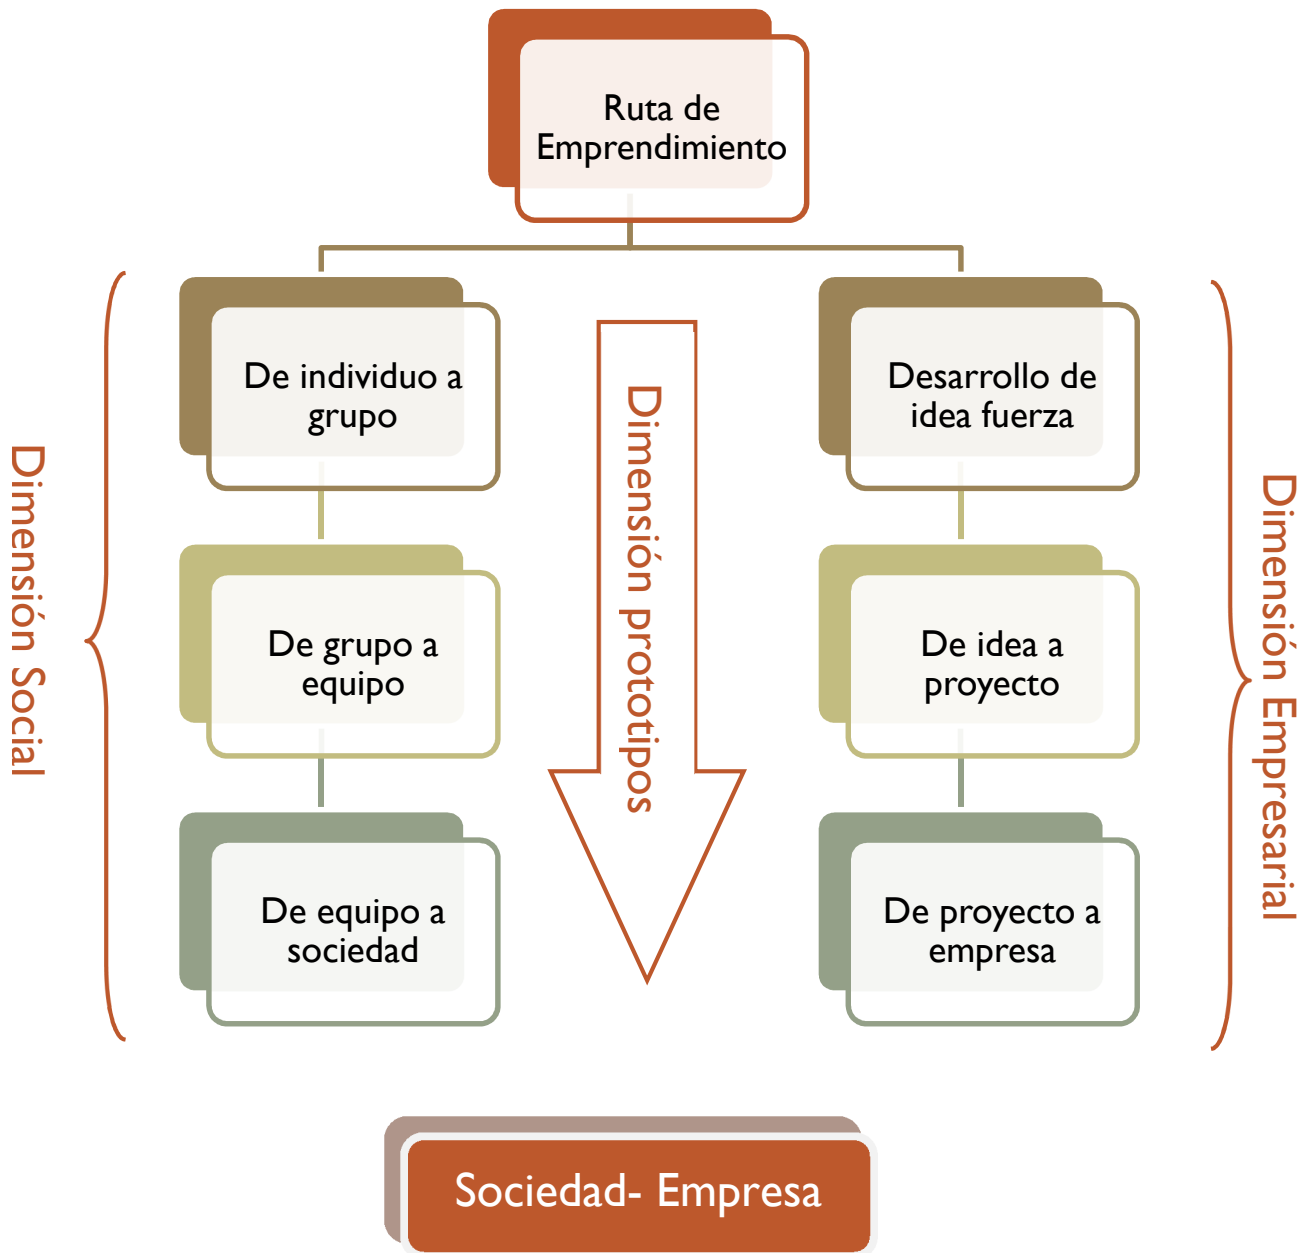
Ruta de Emprendimiento

Dimensión Social

De individuo a grupo

De grupo a equipo

De equipo a sociedad

Dimensión prototipos

Desarrollo de idea fuerza

De idea a proyecto

De proyecto a empresa

Dimensión Empresarial

Sociedad- Empresa